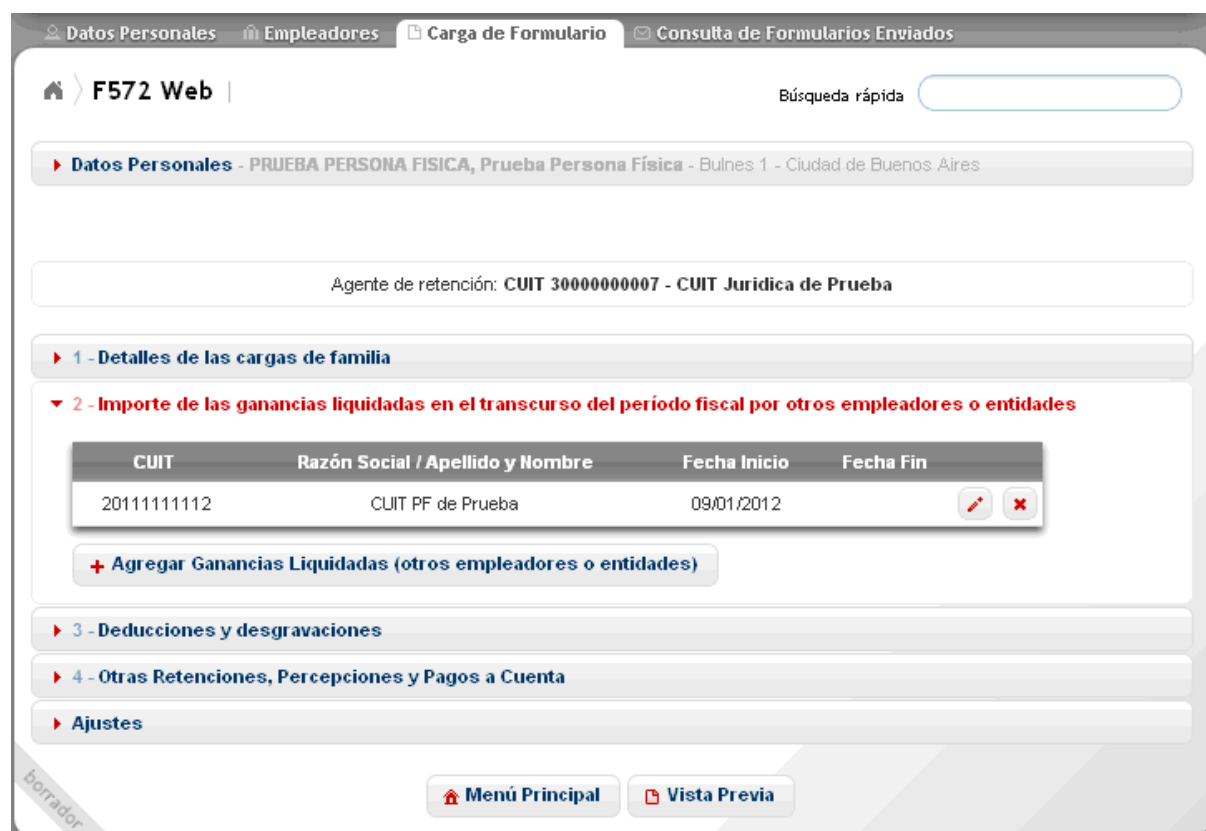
Datos Personales | Empleadores | Carga de Formulario | Consulta de Formularios Enviados

F572 Web

Búsqueda rápida

Datos Personales - PRUEBA PERSONA FISICA, Prueba Persona Física - Bulnes 1 - Ciudad de Buenos Aires

Agente de retención: CUIT 30000000007 - CUIT Juridica de Prueba

1 - Detalles de las cargas de familia

2 - Importe de las ganancias liquidadas en el transcurso del período fiscal por otros empleadores o entidades

| CUIT | Razón Social / Apellido y Nombre | Fecha Inicio | Fecha Fin |
|---|---|---|---|
| 20111111112 | CUIT PF de Prueba | 09/01/2012 | |

+ Agregar Ganancias Liquidadas (otros empleadores o entidades)

3 - Deducciones y desgravaciones

4 - Otras Retenciones, Percepciones y Pagos a Cuenta

Ajustes

borrador

Menú Principal

Vista Previa